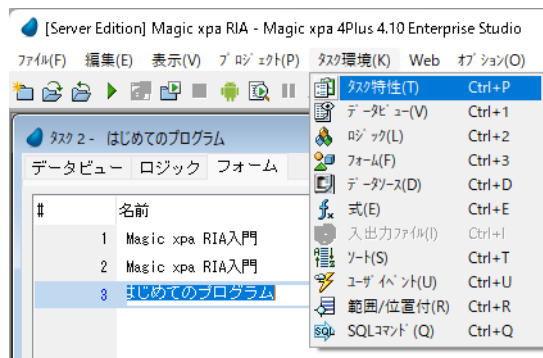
[Server Edition] Magic xpa RIA - Magic xpa 4Plus 4.10 Enterprise Studio

ﾌｧｲﾙ(F) 編集(E) 表示(V) ﾌﾟﾛｼﾞｪｸﾄ(P) ﾀｽｸ環境(K) Web ｵﾌﾟｼｮﾝ(O)

タスク 2 - はじめてのプログラム

データビュー ロジック フォーム

| # | 名前 |
|---|---|
| 1 | Magic xpa RIA入門 |
| 2 | Magic xpa RIA入門 |
| 3 | はじめてのプログラム |

ﾀｽｸ特性(T) Ctrl+P
ﾃﾞｰﾀﾋﾞｭｰ(V) Ctrl+1
ﾛｼﾞｯｸ(L) Ctrl+2
ﾌｫｰﾑ(F) Ctrl+3
ﾃﾞｰﾀｿｰｽ(D) Ctrl+D
式(E) Ctrl+E
入出力ﾌｧｲﾙ(I) Ctrl+I
ｿｰﾄ(S) Ctrl+T
ﾕｰｻﾞｲﾍﾞﾝﾄ(U) Ctrl+U
範囲/位置付(R) Ctrl+R
SQLｺﾏﾝﾄﾞ(Q) Ctrl+Q